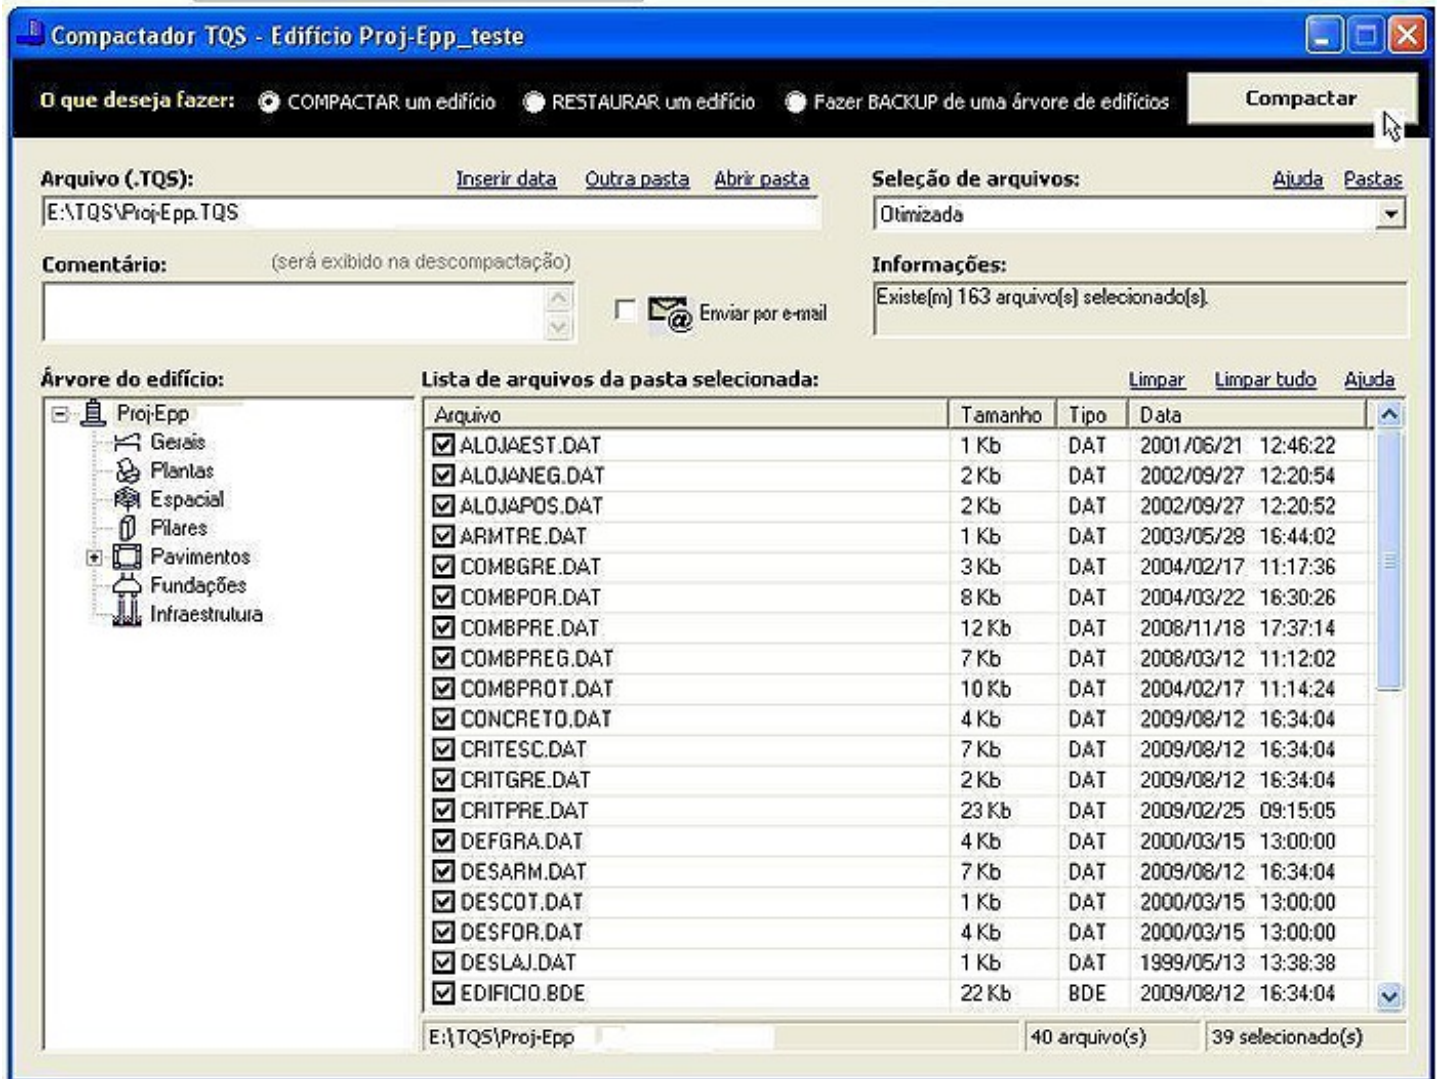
Compactador TQS - Edifício Proj-Epp_teste

O que deseja fazer: COMPACTAR um edifício RESTAURAR um edifício Fazer BACKUP de uma árvore de edifícios

Compactar

Arquivo (.TQS): Inserir data Outra pasta Abrir pasta

E:\TQS\Proj-Epp.TQS

Seleção de arquivos: Ajuda Pastas

Otimizada

Comentário: (será exibido na descompactação)

Enviar por e-mail

Informações:

Existe(m) 163 arquivo(s) selecionado(s).

Árvore do edifício:

Proj-Epp
Gerais
Plantas
Espacial
Pilares
Pavimentos
Fundações
Infraestrutura

Lista de arquivos da pasta selecionada: Limpar Limpar tudo Ajuda

| Arquivo | Tamanho | Tipo | Data |
|---|---|---|---|
| ALOJAEST.DAT | 1 Kb | DAT | 2001/06/21 12:46:22 |
| ALOJANEG.DAT | 2 Kb | DAT | 2002/09/27 12:20:54 |
| ALOJAPOS.DAT | 2 Kb | DAT | 2002/09/27 12:20:52 |
| ARMTRE.DAT | 1 Kb | DAT | 2003/05/28 16:44:02 |
| COMBGRE.DAT | 3 Kb | DAT | 2004/02/17 11:17:36 |
| COMBPOR.DAT | 8 Kb | DAT | 2004/03/22 16:30:26 |
| COMBPRE.DAT | 12 Kb | DAT | 2008/11/18 17:37:14 |
| COMBPREG.DAT | 7 Kb | DAT | 2008/03/12 11:12:02 |
| COMBPROT.DAT | 10 Kb | DAT | 2004/02/17 11:14:24 |
| CONCRETO.DAT | 4 Kb | DAT | 2009/08/12 16:34:04 |
| CRITESC.DAT | 7 Kb | DAT | 2009/08/12 16:34:04 |
| CRITGRE.DAT | 2 Kb | DAT | 2009/08/12 16:34:04 |
| CRITPRE.DAT | 23 Kb | DAT | 2009/02/25 09:15:05 |
| DEFGRA.DAT | 4 Kb | DAT | 2000/03/15 13:00:00 |
| DESARM.DAT | 7 Kb | DAT | 2009/08/12 16:34:04 |
| DESCOT.DAT | 1 Kb | DAT | 2000/03/15 13:00:00 |
| DESFOR.DAT | 4 Kb | DAT | 2000/03/15 13:00:00 |
| DESLAJ.DAT | 1 Kb | DAT | 1999/05/13 13:38:38 |
| EDIFICIO.BDE | 22 Kb | BDE | 2009/08/12 16:34:04 |

E:\TQS\Proj-Epp 40 arquivo(s) 39 selecionado(s)